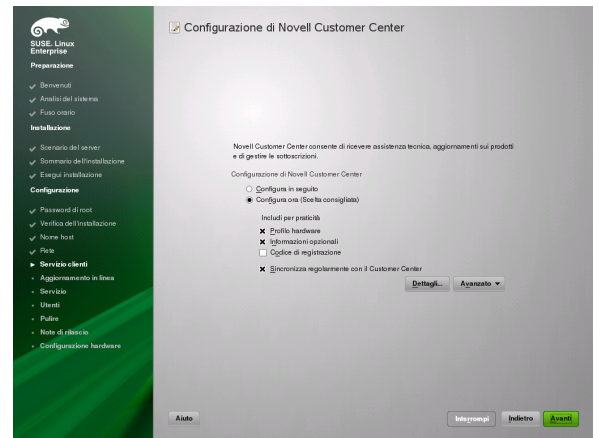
SUSE. Linux Enterprise

Preparazione
Benvenuti
Analisi del sistema
Fuso orario

Installazione
Scenario del server
Sommario dell'installazione
Esegui installazione

Configurazione
Password di root
Verifica dell'installazione
Nome host
Rete
Servizio clienti
Aggiornamento in linea
Servizio
Utenti
Pulire
Note di rilascio
Configurazione hardware

Configurazione di Novell Customer Center

Novell Customer Center consente di ricevere assistenza tecnica, aggiornamenti sui prodotti e di gestire le sottoscrizioni.

Configurazione di Novell Customer Center
Configura in seguito
Configura ora (Scelta consigliata)

Includi per praticità
Profilo hardware
Informazioni opzionali
Codice di registrazione

Sincronizza regolarmente con il Customer Center

Dettagli... Avanzato

Aiuto
Interrompi Indietro Avanti